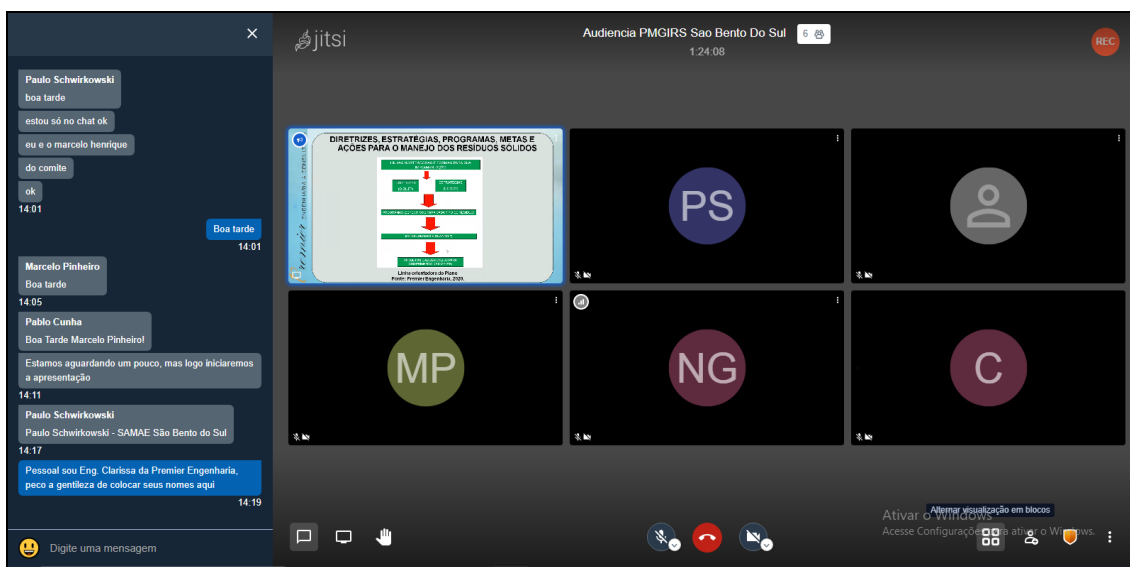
×

Paulo Schwirkowski
boa tarde

estou só no chat ok

eu e o marcelo henrique

do comite

ok

14:01

Boa tarde
14:01

Marcelo Pinheiro
Boa tarde
14:05

Pablo Cunha
Boa Tarde Marcelo Pinheiro!

Estamos aguardando um pouco, mas logo iniciaremos a apresentação
14:11

Paulo Schwirkowski
Paulo Schwirkowski - SAMAE São Bento do Sul
14:17

Pessoal sou Eng. Clarissa da Premier Engenharia, peco a gentileza de colocar seus nomes aqui
14:19

Digite uma mensagem

jitsi

Audiencia PMGIRS Sao Bento Do Sul 6
1:24:08

REC

DIRETRIZES, ESTRATÉGIAS, PROGRAMAS, METAS E AÇÕES PARA O MANEJO DOS RESÍDUOS SÓLIDOS

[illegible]

Linha orientadora do Plano
Fonte: Premier Engenharia, 2020.

PS

MP

NG

C

Alternar visualização em blocos

Ativar o Windows
Acesse Configurações para ativar o Windows.